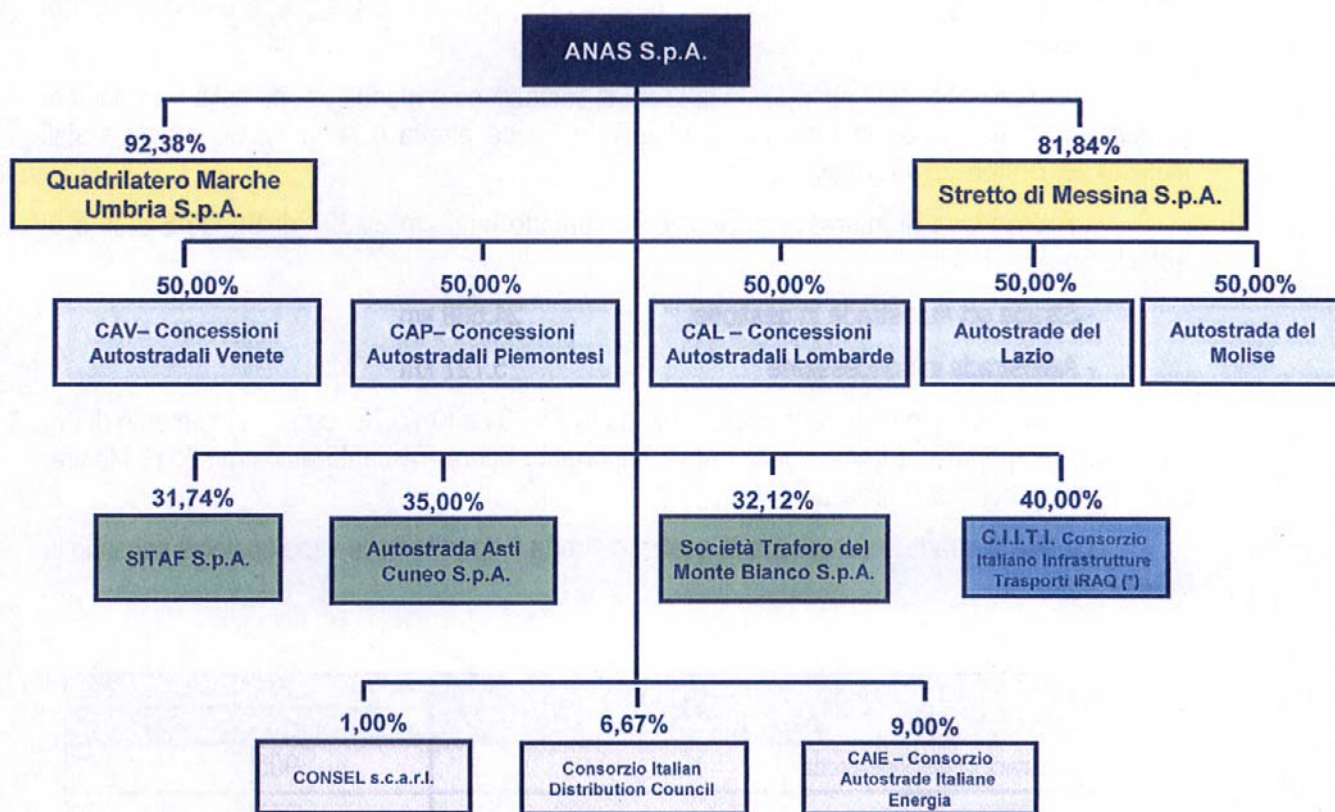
ANAS S.p.A.

92,38%
Quadrilatero Marche Umbria S.p.A.

81,84%
Stretto di Messina S.p.A.

50,00%
CAV– Concessioni Autostradali Venete

50,00%
CAP– Concessioni Autostradali Piemontesi

50,00%
CAL – Concessioni Autostradali Lombarde

50,00%
Autostrade del Lazio

50,00%
Autostrada del Molise

31,74%
SITAF S.p.A.

35,00%
Autostrada Asti Cuneo S.p.A.

32,12%
Società Traforo del Monte Bianco S.p.A.

40,00%
C.I.I.T.I. Consorzio Italiano Infrastrutture Trasporti IRAQ (*)

1,00%
CONSEL s.c.a.r.l.

6,67%
Consorzio Italian Distribution Council

9,00%
CAIE – Consorzio Autostrade Italiane Energia